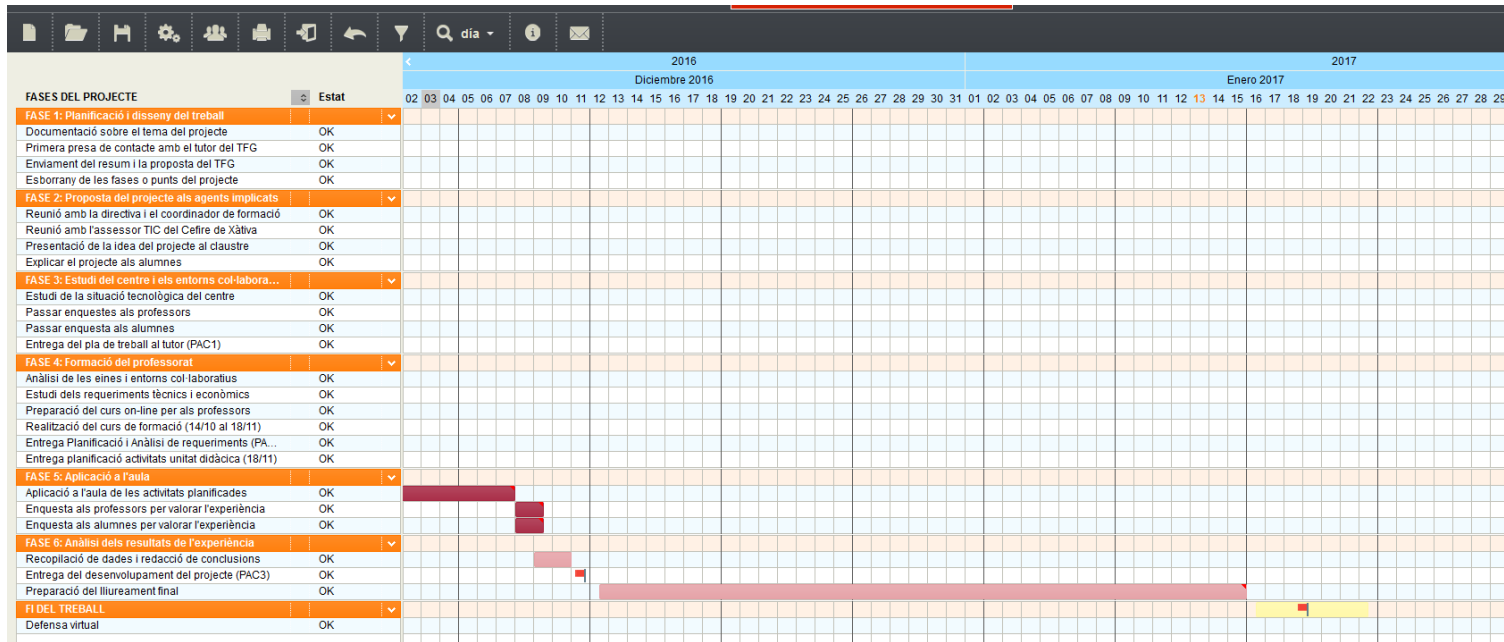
dia

2016
2017
Diciembre 2016
Enero 2017

FASES DEL PROJECTE | Estat

02 03 04 05 06 07 08 09 10 11 12 13 14 15 16 17 18 19 20 21 22 23 24 25 26 27 28 29 30 31 01 02 03 04 05 06 07 08 09 10 11 12 13 14 15 16 17 18 19 20 21 22 23 24 25 26 27 28 29

FASE 1: Planificació i disseny del treball
Documentació sobre el tema del projecte OK
Primera presa de contacte amb el tutor del TFG OK
Enviament del resum i la proposta del TFG OK
Esborrany de les fases o punts del projecte OK
FASE 2: Proposta del projecte als agents implicats
Reunió amb la directiva i el coordinador de formació OK
Reunió amb l'assessor TIC del Cefire de Xàtiva OK
Presentació de la idea del projecte al claustre OK
Explicar el projecte als alumnes OK
FASE 3: Estudi del centre i els entorns col·labora...
Estudi de la situació tecnològica del centre OK
Passar enquestes als professors OK
Passar enquesta als alumnes OK
Entrega del pla de treball al tutor (PAC1) OK
FASE 4: Formació del professorat
Anàlisi de les eines i entorns col·laboratius OK
Estudi dels requeriments tècnics i econòmics OK
Preparació del curs on-line per als professors OK
Realització del curs de formació (14/10 al 18/11) OK
Entrega Planificació i Anàlisi de requeriments (PA... OK
Entrega planificació activitats unitat didàcica (18/11) OK
FASE 5: Aplicació a l'aula
Aplicació a l'aula de les activitats planificades OK
Enquesta als professors per valorar l'experiència OK
Enquesta als alumnes per valorar l'experiència OK
FASE 6: Anàlisi dels resultats de l'experiència
Recopilació de dades i redacció de conclusions OK
Entrega del desenvolupament del projecte (PAC3) OK
Preparació del lliureament final OK
FI DEL TREBALL
Defensa virtual OK